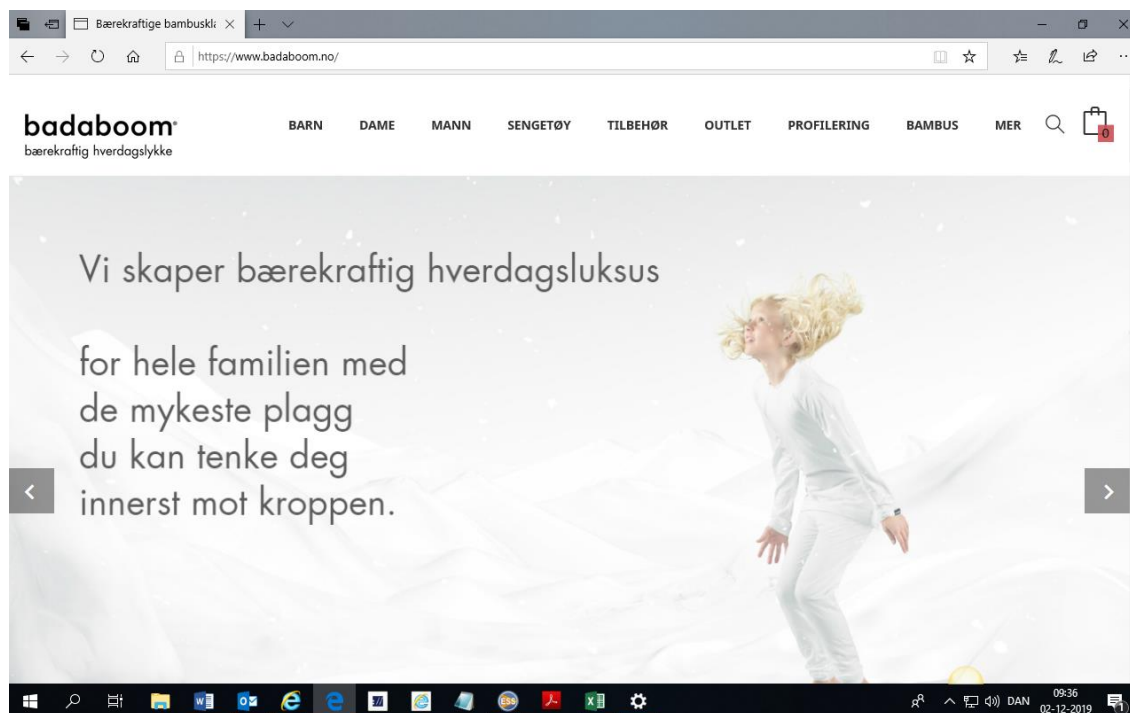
Bærekraftige bambuskl ×

https://www.badaboom.no/

badaboom
bærekraftig hverdagslykke

BARN DAME MANN SENGETØY TILBEHØR OUTLET PROFILERING BAMBUS MER

0

Vi skaper bærekraftig hverdagsluksus

for hele familien med
de mykeste plagg
du kan tenke deg
innerst mot kroppen.

DAN 09:36 02-12-2019